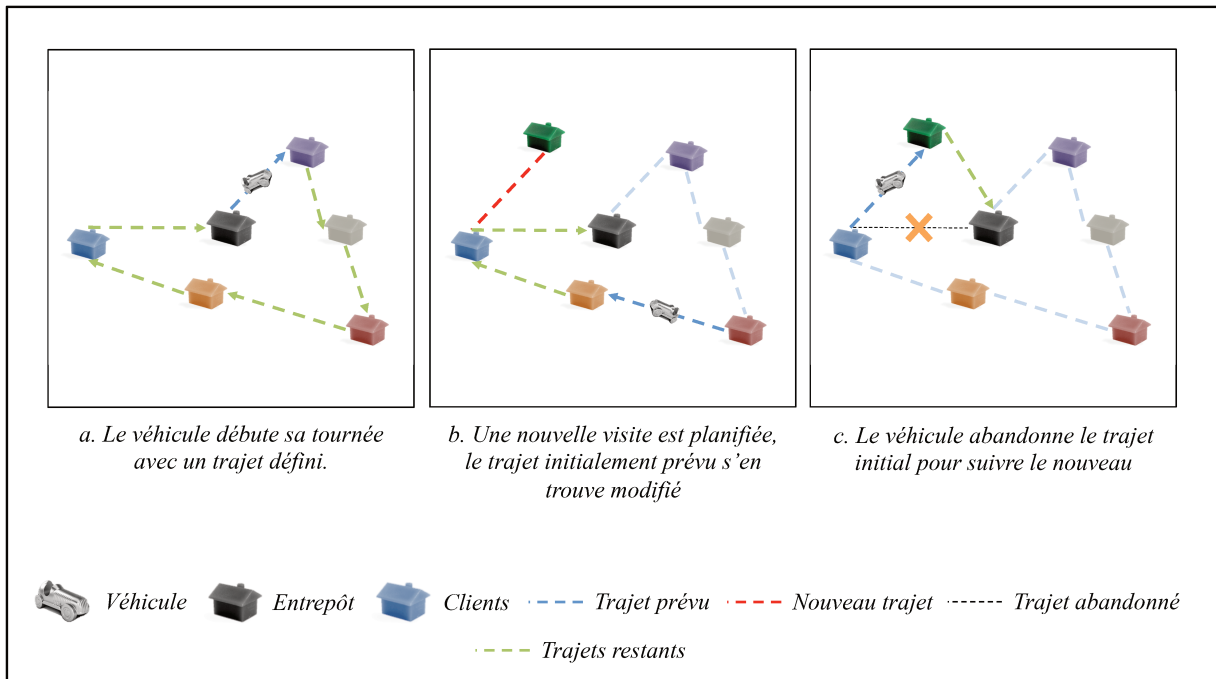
a. Le véhicule débute sa tournée avec un trajet défini.

b. Une nouvelle visite est planifiée, le trajet initialement prévu s'en trouve modifié

c. Le véhicule abandonne le trajet initial pour suivre le nouveau

Véhicule Entrepôt Clients Trajet prévu Nouveau trajet Trajet abandonné

Trajets restants